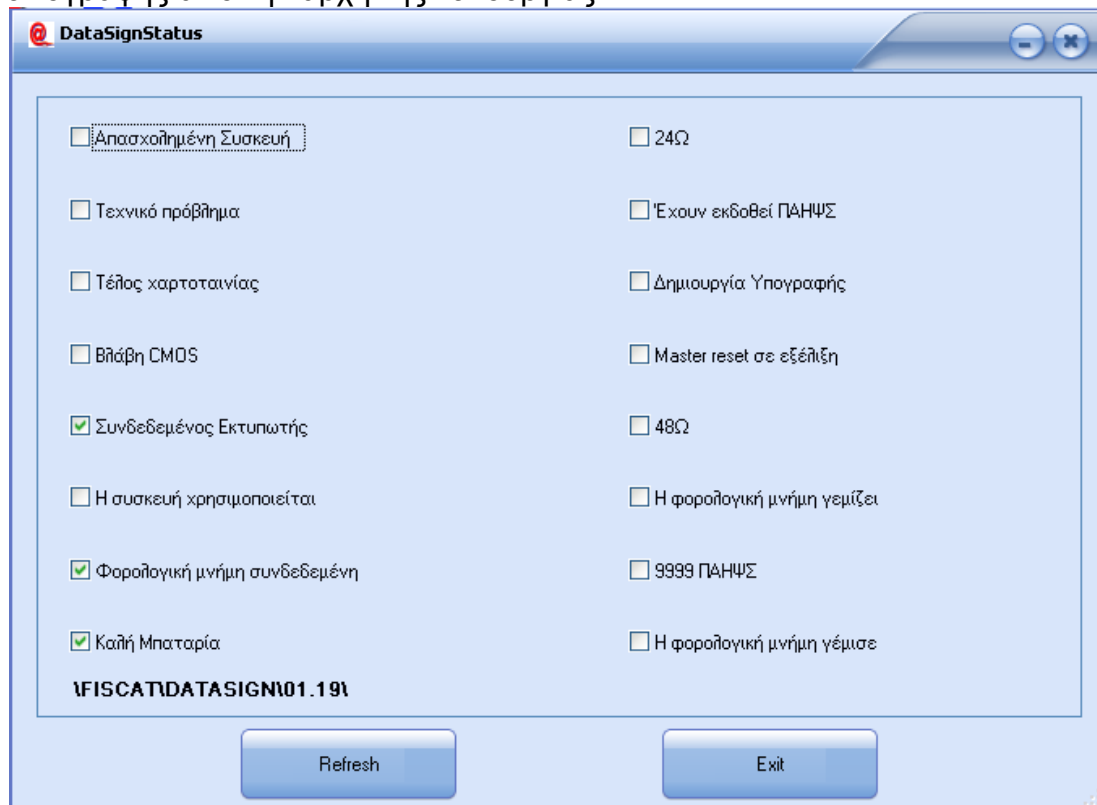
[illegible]

DataSignStatus

Απασχολημένη Συσκευή

Τεχνικό πρόβλημα

Τέλος χαρτοταινίας

Βλάβη CMOS

Συνδεδεμένος Εκτυπωτής

Η συσκευή χρησιμοποιείται

Φορολογική μνήμη συνδεδεμένη

Καλή Μπαταρία

24Ω

Έχουν εκδοθεί ΠΑΗΨΣ

Δημιουργία Υπογραφής

Master reset σε εξέλιξη

48Ω

Η φορολογική μνήμη γεμίζει

9999 ΠΑΗΨΣ

Η φορολογική μνήμη γέμισε

\FISCAT\DATASIGN\01.19\

Refresh

Exit